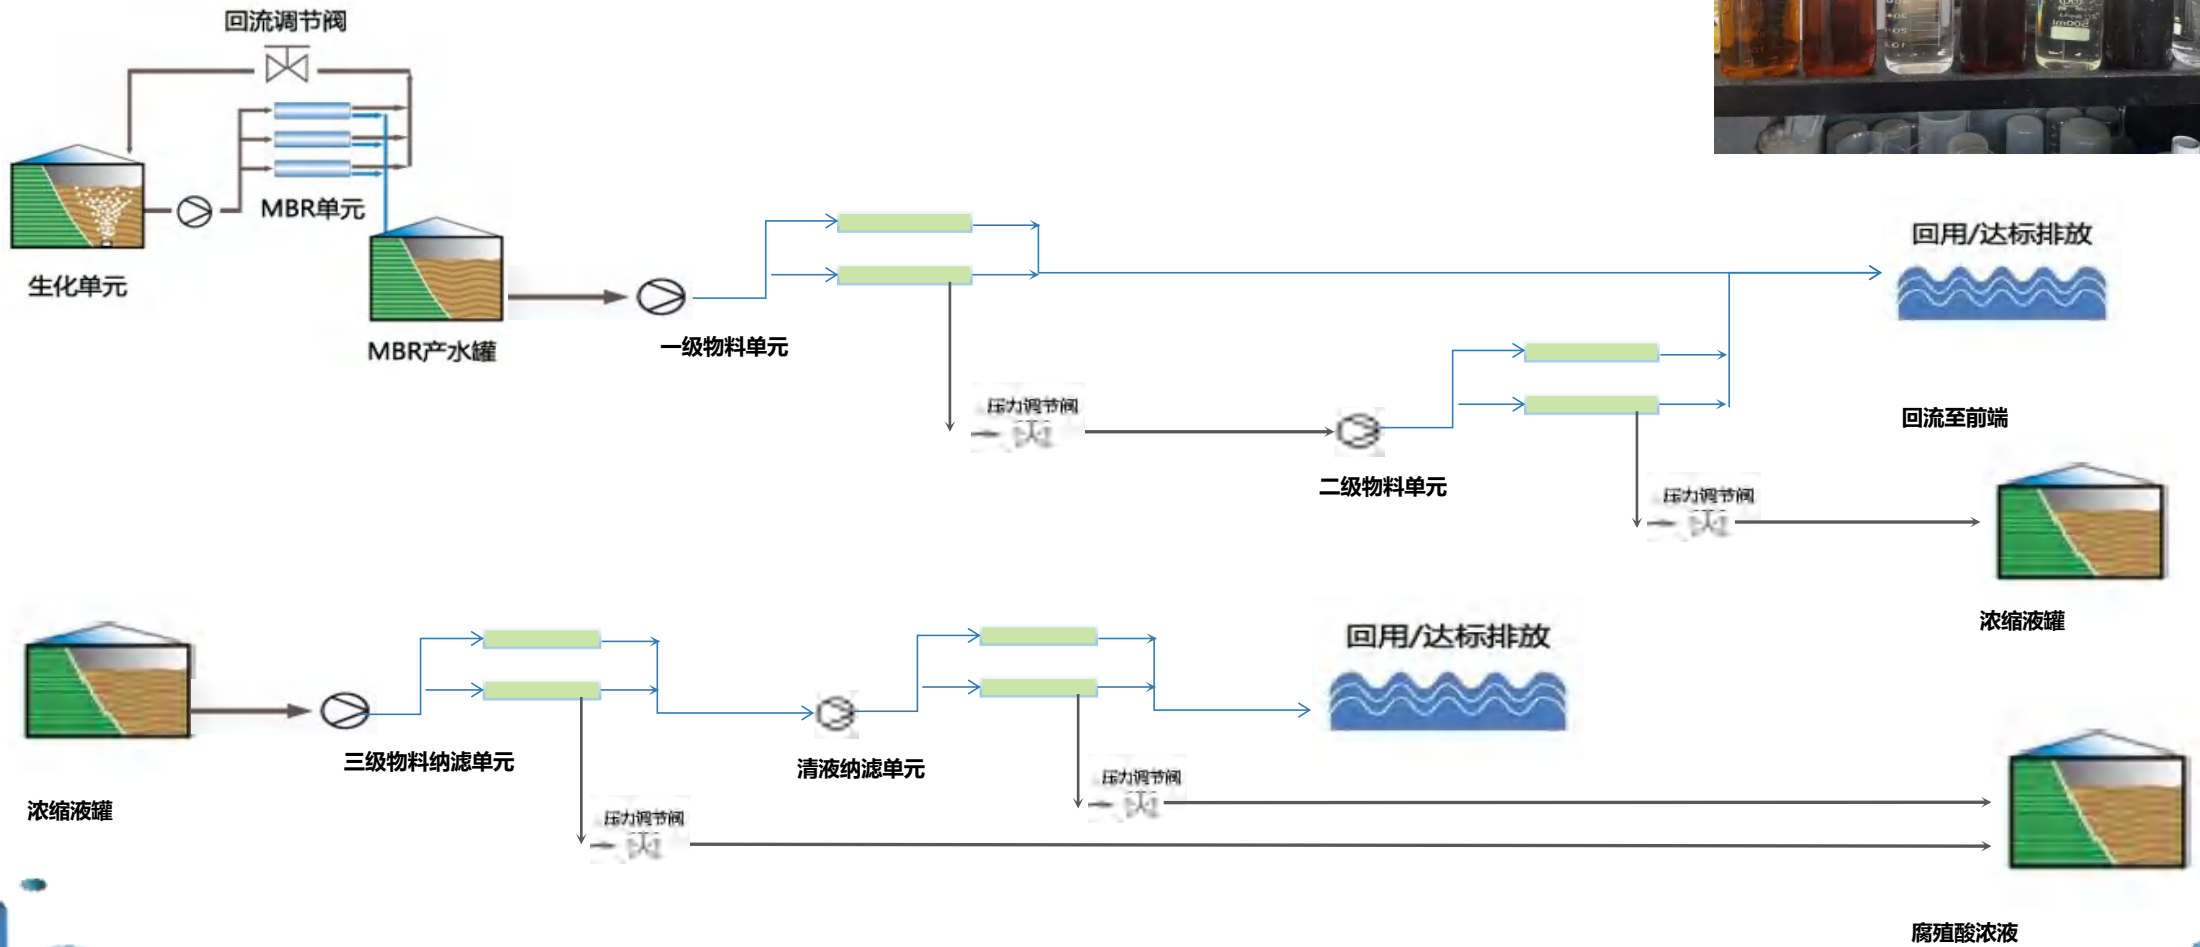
回流调节阀

MBR单元

生化单元

MBR产水罐

一级物料单元

压力调节阀

二级物料单元

压力调节阀

回用/达标排放

回流至前端

浓缩液罐

浓缩液罐

三级物料纳滤单元

压力调节阀

清液纳滤单元

压力调节阀

回用/达标排放

腐殖酸浓液